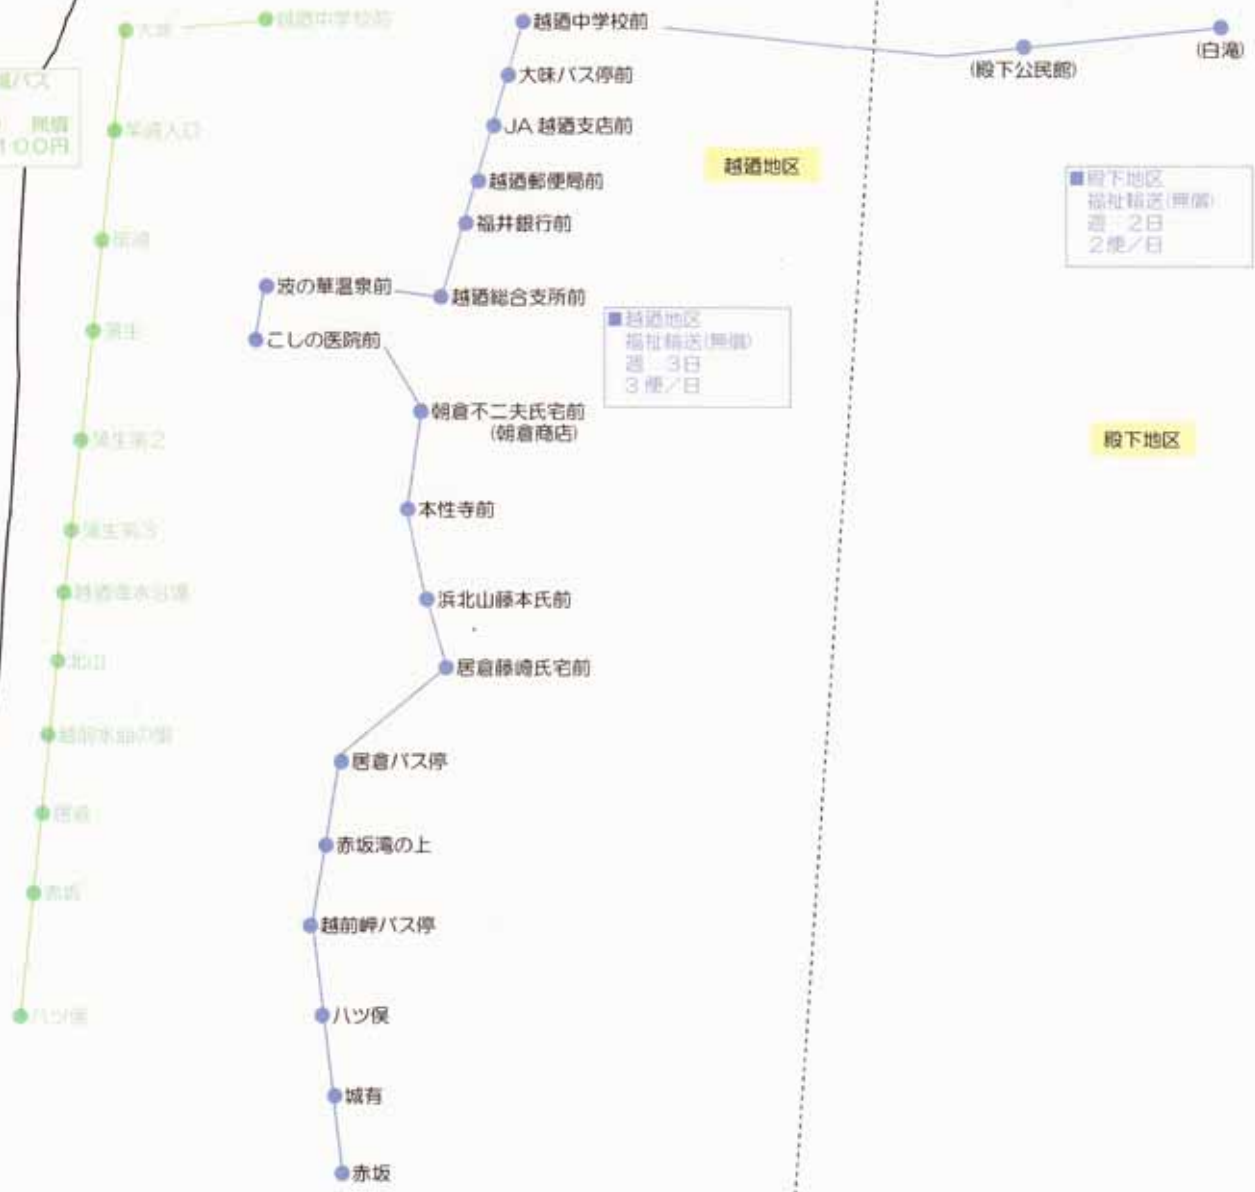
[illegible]バス
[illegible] 無償
100円

大味
越廼中学校前
茱崎入口
居浦
蒲生
蒲生第2
蒲生第3
越廼浄水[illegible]
北山
越前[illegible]
居倉
赤坂
八ツ俣

越廼中学校前
大味バス停前
JA 越廼支店前
越廼郵便局前
福井銀行前
波の華温泉前
越廼総合支所前
こしの医院前
朝倉不二夫氏宅前
(朝倉商店)
本性寺前
浜北山藤本氏前
居倉藤﨑氏宅前
居倉バス停
赤坂滝の上
越前岬バス停
ハツ俣
城有
赤坂

越廼地区

■越廼地区
福祉輸送(無償)
週 3日
3便/日

(殿下公民館)
(白滝)

■殿下地区
福祉輸送(無償)
週 2日
2便/日

殿下地区